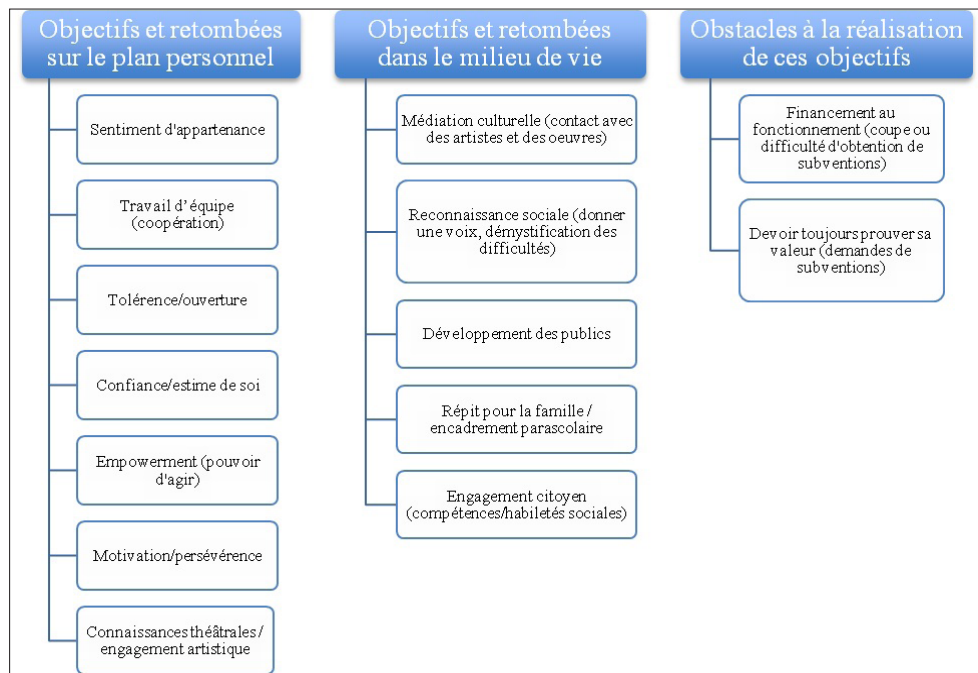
Objectifs et retombées sur le plan personnel

Sentiment d'appartenance

Travail d'équipe (coopération)

Tolérence/ouverture

Confiance/estime de soi

Empowerment (pouvoir d'agir)

Motivation/persévérence

Connaissances théâtrales / engagement artistique

Objectifs et retombées dans le milieu de vie

Médiation culturelle (contact avec des artistes et des oeuvres)

Reconnaissance sociale (donner une voix, démystification des difficultés)

Développement des publics

Répit pour la famille / encadrement parascolaire

Engagement citoyen (compétences/habiletés sociales)

Obstacles à la réalisation de ces objectifs

Financement au fonctionnement (coupe ou difficulté d'obtention de subventions)

Devoir toujours prouver sa valeur (demandes de subventions)